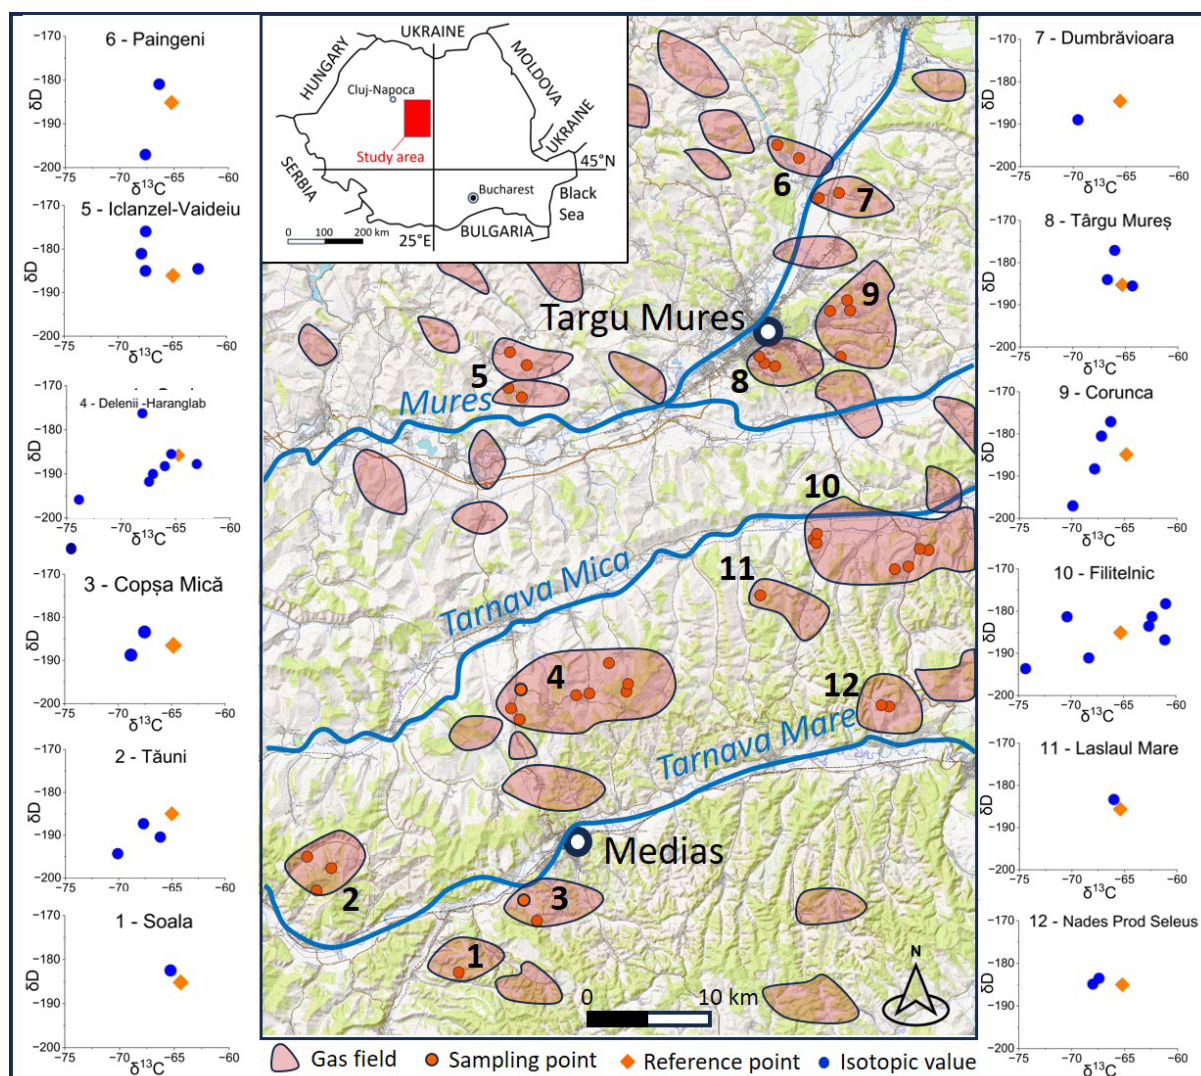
6 - Paingeni
-170
-180
-190
-200
δD
-75 -70 $\delta^{13}C$ -65 -60

5 - Iclanzel-Vaideiu
-170
-180
-190
-200
δD
-75 -70 $\delta^{13}C$ -65 -60

4 - Delenii -Haranglab
-170
-180
-190
-200
δD
-75 -70 $\delta^{13}C$ -65 -60

3 - Copșa Mică
-170
-180
-190
-200
δD
-75 -70 $\delta^{13}C$ -65 -60

2 - Tăuni
-170
-180
-190
-200
δD
-75 -70 $\delta^{13}C$ -65 -60

1 - Soala
-170
-180
-190
-200
δD
-75 -70 $\delta^{13}C$ -65 -60

UKRAINE
HUNGARY
MOLDOVA
UKRAINE
Cluj-Napoca
Study area
SERBIA
45°N
Bucharest
Black Sea
0 100 200 km
25°E
BULGARIA

6
7
9
Targu Mures
5
8
Mures
10
11
Tarnava Mica
4
12
Tarnava Mare
Medias
2
3
1
0 10 km
N

Gas field
Sampling point
Reference point
Isotopic value

7 - Dumbrăvioara
-170
-180
-190
-200
δD
-75 -70 $\delta^{13}C$ -65 -60

8 - Târgu Mureș
-170
-180
-190
-200
δD
-75 -70 $\delta^{13}C$ -65 -60

9 - Corunca
-170
-180
-190
-200
δD
-75 -70 $\delta^{13}C$ -65 -60

10 - Filitelnic
-170
-180
-190
-200
δD
-75 -70 $\delta^{13}C$ -65 -60

11 - Laslaul Mare
-170
-180
-190
-200
δD
-75 -70 $\delta^{13}C$ -65 -60

12 - Nades Prod Seleus
-170
-180
-190
-200
δD
-75 -70 $\delta^{13}C$ -65 -60